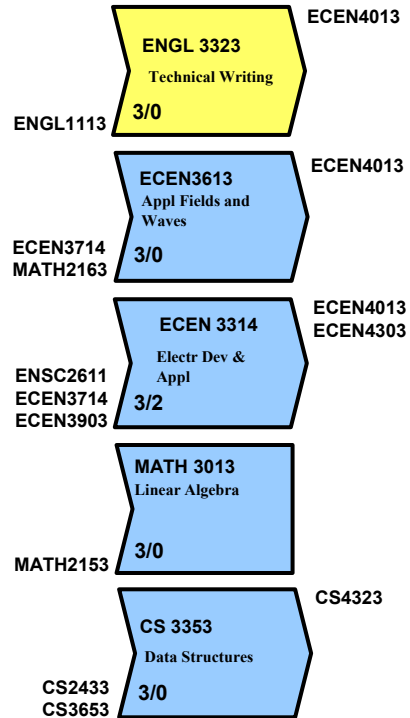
ECEN4013

ENGL 3323
Technical Writing
3/0

ENGL1113

ECEN4013

ECEN3613
Appl Fields and Waves
3/0

ECEN3714
MATH2163

ECEN4013
ECEN4303

ECEN 3314
Electr Dev & Appl
3/2

ENSC2611
ECEN3714
ECEN3903

MATH 3013
Linear Algebra
3/0

MATH2153

CS4323

CS 3353
Data Structures
3/0

CS2433
CS3653